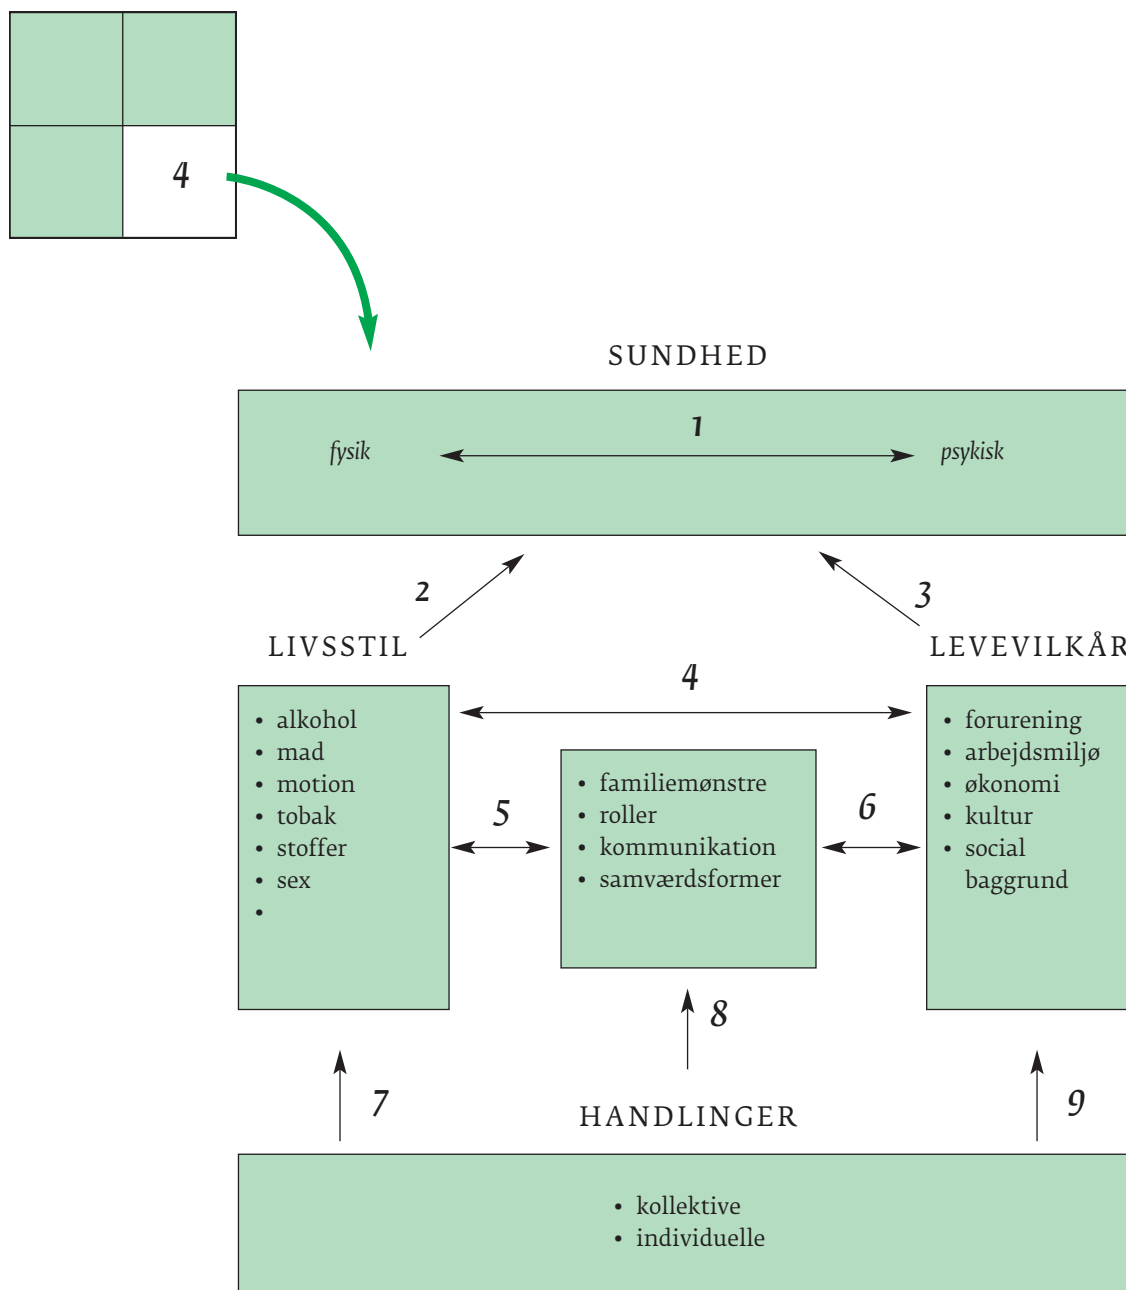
4

SUNDHED

1

fysik

psykisk

2

3

LIVSSTIL

LEVEVILKÅR

4

- alkohol
- mad
- motion
- tobak
- stoffer
- sex
-

5

- familiemønstre
- roller
- kommunikation
- samværdsformer

6

- forurening
- arbejdsmiljø
- økonomi
- kultur
- social baggrund

8

7

HANDLINGER

9

- kollektive
- individuelle